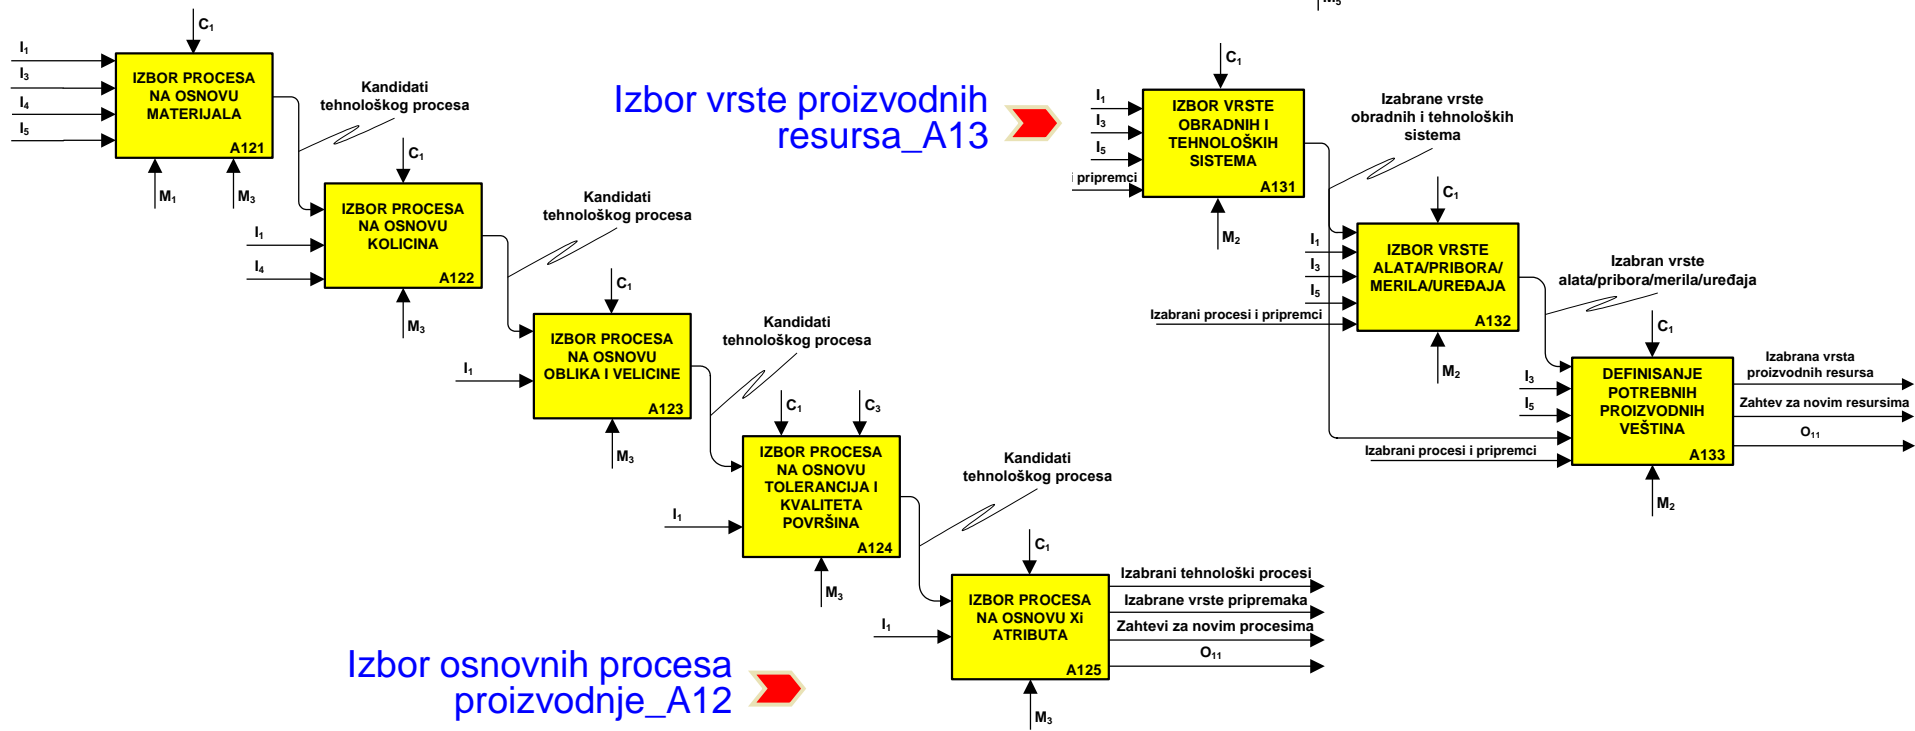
$C_1$
$I_1$
$I_3$
$I_4$
$I_5$
IZBOR PROCESA NA OSNOVU MATERIJALA
A121
$M_1$
$M_3$

Kandidati tehnološkog procesa

$C_1$
IZBOR PROCESA NA OSNOVU KOLICINA
A122
$I_1$
$I_4$
$M_3$

Kandidati tehnološkog procesa

$C_1$
IZBOR PROCESA NA OSNOVU OBLIKA I VELICINE
A123
$I_1$
$M_3$

Kandidati tehnološkog procesa

$C_1$
$C_3$
IZBOR PROCESA NA OSNOVU TOLERANCIJA I KVALITETA POVRŠINA
A124
$I_1$
$M_3$

Kandidati tehnološkog procesa

$C_1$
IZBOR PROCESA NA OSNOVU Xi ATRIBUTA
A125
$I_1$
$M_3$
Izabrani tehnološki procesi
Izabrane vrste pripremaka
Zahtevi za novim procesima
$O_{11}$

Izbor osnovnih procesa proizvodnje_A12

Izbor vrste proizvodnih resursa_A13

$C_1$
$I_1$
$I_3$
$I_5$
i pripremci
IZBOR VRSTE OBRADNIH I TEHNOLOŠKIH SISTEMA
A131
$M_2$

Izabrane vrste obradnih i tehnoloških sistema

$C_1$
$I_1$
$I_3$
$I_5$
Izabrani procesi i pripremci
IZBOR VRSTE ALATA/PRIBORA/ MERILA/UREĐAJA
A132
$M_2$

Izabran vrste alata/pribora/merila/uređaja

$C_1$
$I_3$
$I_5$
Izabrani procesi i pripremci
DEFINISANJE POTREBNIH PROIZVODNIH VEŠTINA
A133
$M_2$
Izabrana vrsta proizvodnih resursa
Zahtev za novim resursima
$O_{11}$